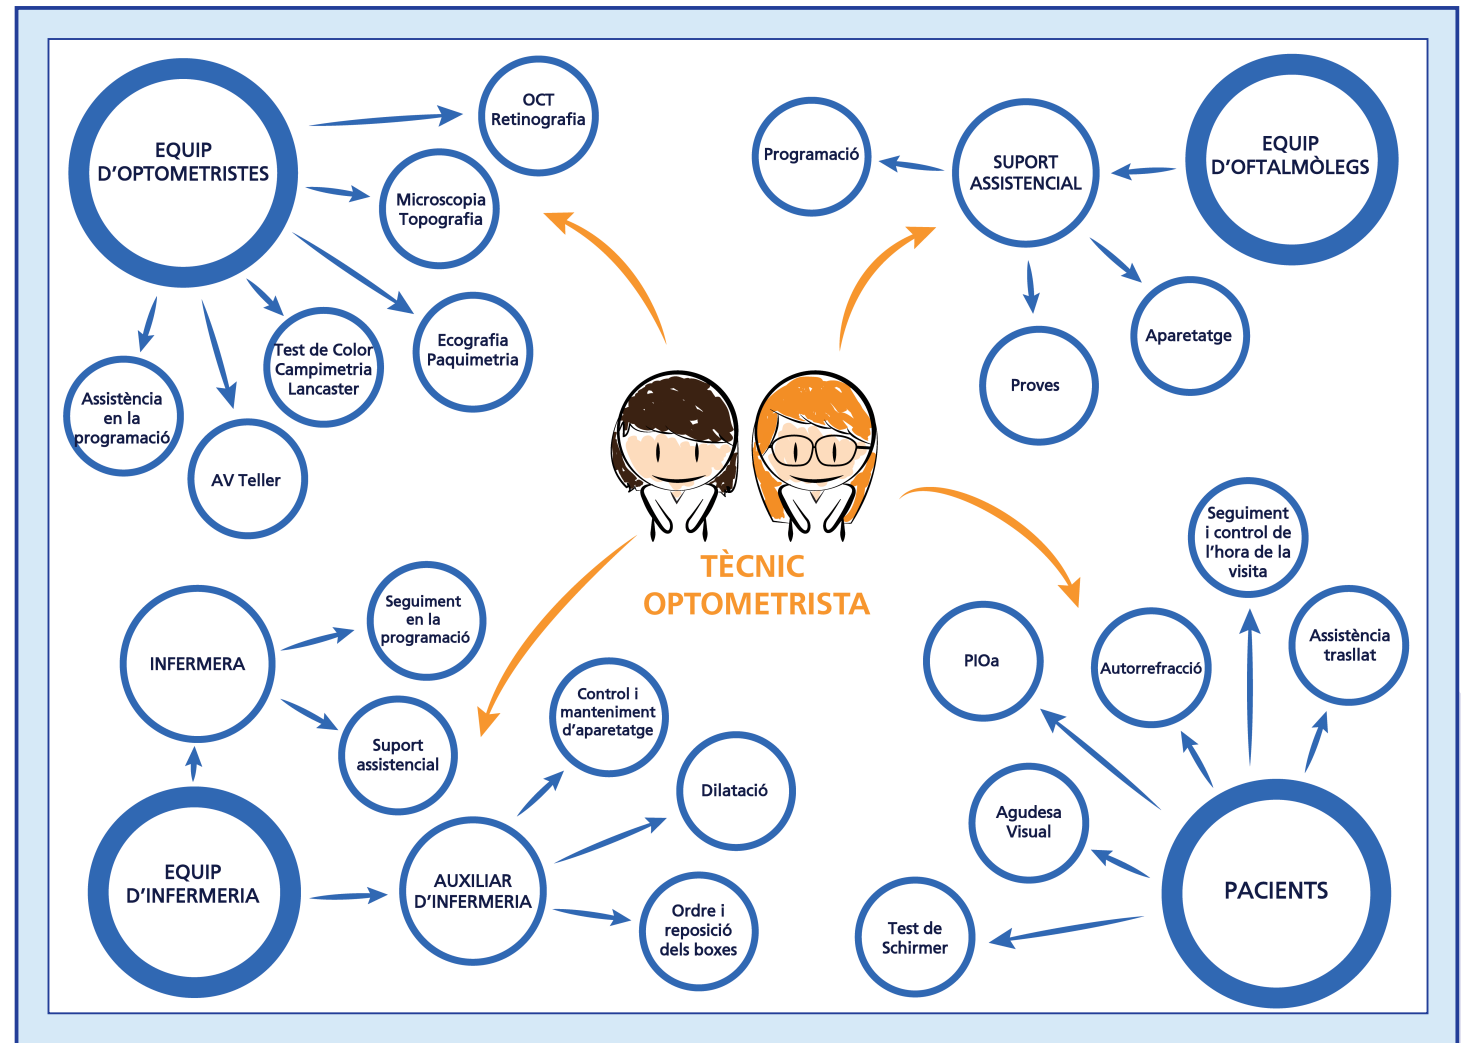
EQUIP D'OPTOMETRISTES

OCT Retinografia

Microscopia Topografia

Ecografia Paquimetria

Test de Color Campimetria Lancaster

Assistència en la programació

AV Teller

Programació

SUPORT ASSISTENCIAL

EQUIP D'OFTALMÒLEGS

Proves

Aparetatge

TÈCNIC OPTOMETRISTA

INFERMERA

Seguiment en la programació

Suport assistencial

EQUIP D'INFERMERIA

AUXILIAR D'INFERMERIA

Control i manteniment d'aparetatge

Dilatació

Ordre i reposició dels boxes

Seguiment i control de l'hora de la visita

Assistència trasllat

PIOa

Autorrefracció

Agudesa Visual

Test de Schirmer

PACIENTS